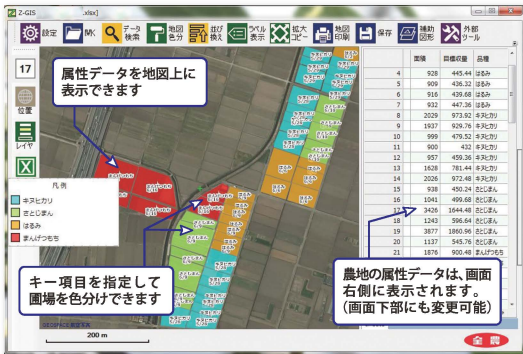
Z-GIS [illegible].xlsx]

設定 開く データ検索 地図色分 並び換え ラベル表示 拡大コピー 地図印刷 保存 補助図形 外部ツール

17

位置

レイヤ

属性データを地図上に表示できます

凡例
キヌヒカリ
さとじまん
はるみ
まんぷくもち

キー項目を指定して圃場を色分けできます

農地の属性データは、画面右側に表示されます。（画面下部にも変更可能）

200 m

| | 面積 | 目標収量 | 品種 |
|---|---|---|---|
| 4 | 928 | 445.44 | はるみ |
| 5 | 909 | 436.32 | はるみ |
| 6 | 916 | 439.68 | はるみ |
| 7 | 932 | 447.36 | はるみ |
| 8 | 2029 | 973.92 | キヌヒカリ |
| 9 | 1937 | 929.76 | キヌヒカリ |
| 10 | 999 | 479.52 | キヌヒカリ |
| 11 | 900 | 432 | キヌヒカリ |
| 12 | 957 | 459.36 | キヌヒカリ |
| 13 | 1628 | 781.44 | キヌヒカリ |
| 14 | 2026 | 972.48 | キヌヒカリ |
| 15 | 938 | 450.24 | さとじまん |
| 16 | 1041 | 499.68 | さとじまん |
| 17 | 3426 | 1644.48 | さとじまん |
| 18 | 1243 | 596.64 | さとじまん |
| 19 | 3877 | 1860.96 | さとじまん |
| 20 | 1137 | 545.76 | さとじまん |
| 21 | 1876 | 900.48 | まんぷくもち |

全農